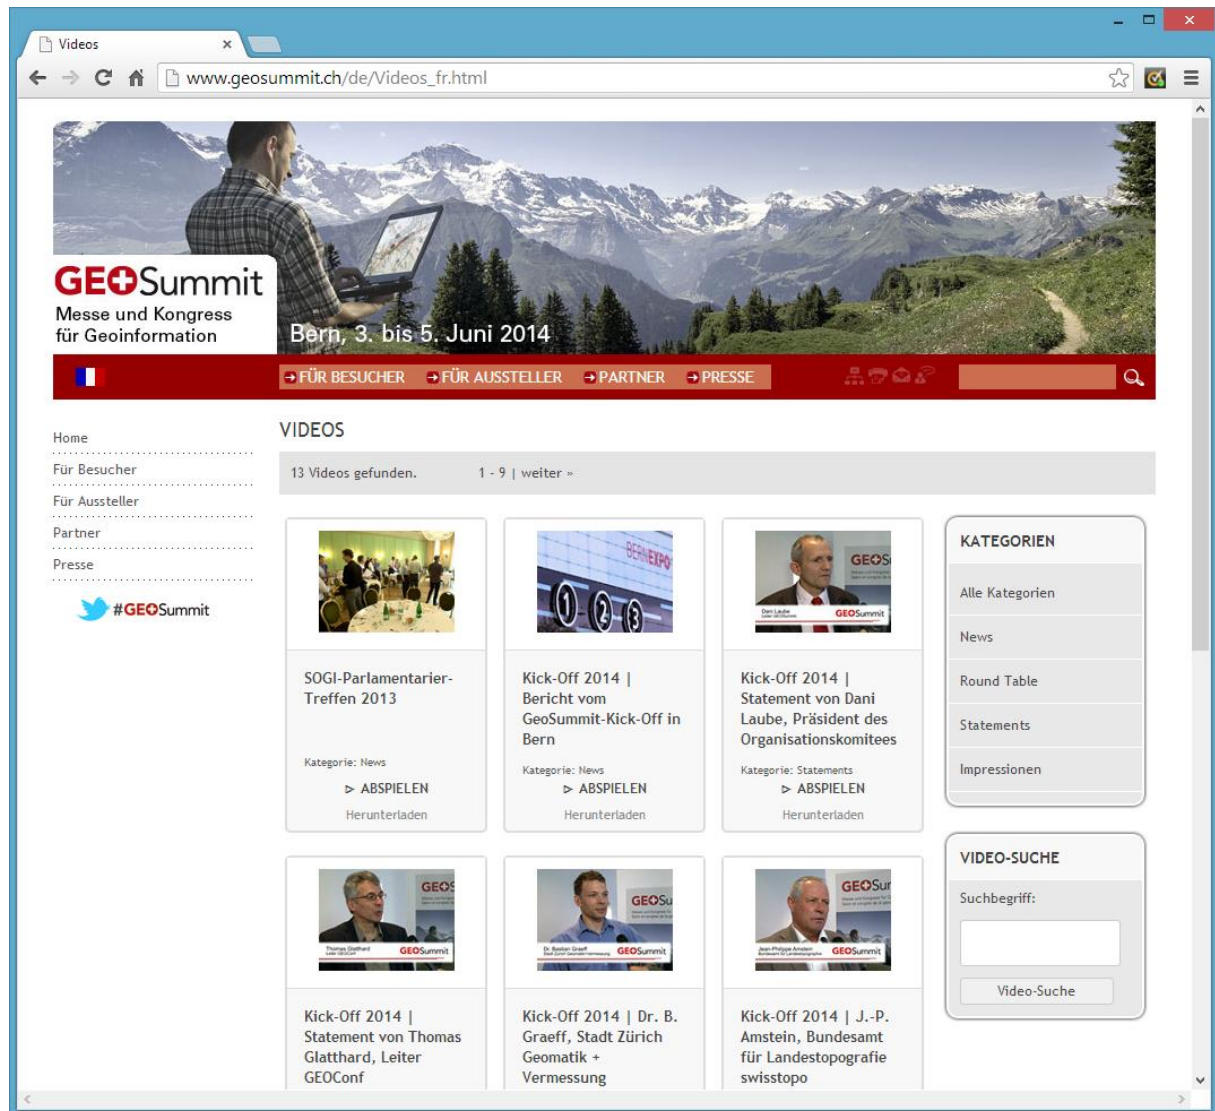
Videos

www.geosummit.ch/de/Videos_fr.html

GEOSummit
Messe und Kongress für Geoinformation

Bern, 3. bis 5. Juni 2014

FÜR BESUCHER FÜR AUSSTELLER PARTNER PRESSE

Home
Für Besucher
Für Aussteller
Partner
Presse

#GEOSummit

VIDEOS

13 Videos gefunden. 1 - 9 | weiter »

SOGI-Parlamentarier-Treffen 2013
Kategorie: News
ABSPIELEN
Herunterladen

Kick-Off 2014 | Bericht vom GeoSummit-Kick-Off in Bern
Kategorie: News
ABSPIELEN
Herunterladen

Kick-Off 2014 | Statement von Dani Laube, Präsident des Organisationskomitees
Kategorie: Statements
ABSPIELEN
Herunterladen

KATEGORIEN
Alle Kategorien
News
Round Table
Statements
Impressionen

Kick-Off 2014 | Statement von Thomas Glatthard, Leiter GEOConf

Kick-Off 2014 | Dr. B. Graeff, Stadt Zürich Geomatik + Vermessung

Kick-Off 2014 | J.-P. Amstein, Bundesamt für Landestopografie swisstopo

VIDEO-SUCHE
Suchbegriff:
Video-Suche